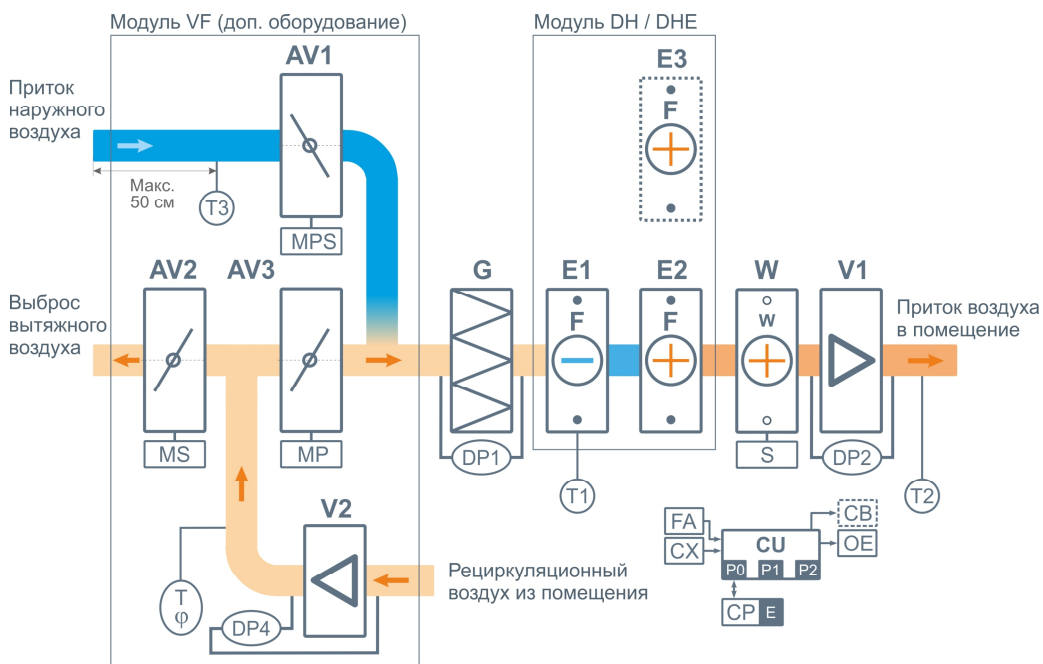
Модуль VF (доп. оборудование)

Модуль DH / DHE

AV1

E3

F

Приток наружного воздуха

Макс. 50 см

T3

MPS

AV2

AV3

G

E1

E2

W

V1

F

F

w

Выброс вытяжного воздуха

Приток воздуха в помещение

MS

MP

DP1

S

DP2

T1

T2

V2

FA

CB

CX

CU

OE

P0

P1

P2

T

φ

Рециркуляционный воздух из помещения

DP4

CP

E